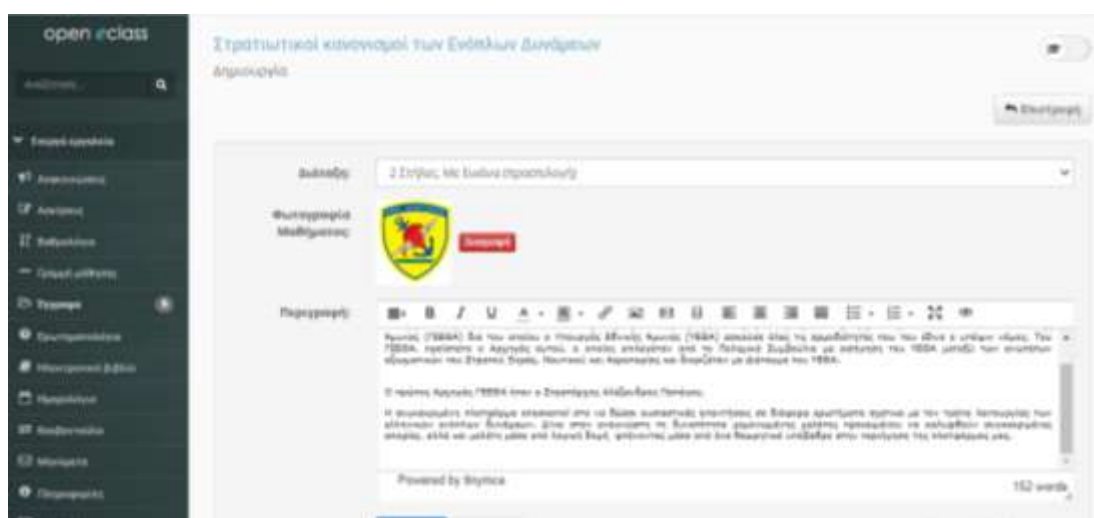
open eclass

Αναζήτηση

Στρατιωτικοί κανονισμοί των Ενόπλων Δυνάμεων

Δημιουργία

Επιστροφή

Διάταξη:
2 Στήλες, Με Εικόνα (προαιρετική)

Φωτογραφία Μαθήματος:

Διαγραφή

Περιγραφή:

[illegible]

Ο πρώτος Αρχηγός ΓΕΕΘΑ ήταν ο Στρατηγός Αλέξανδρος Παπάγος.

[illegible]

Powered by Tinymce

152 words